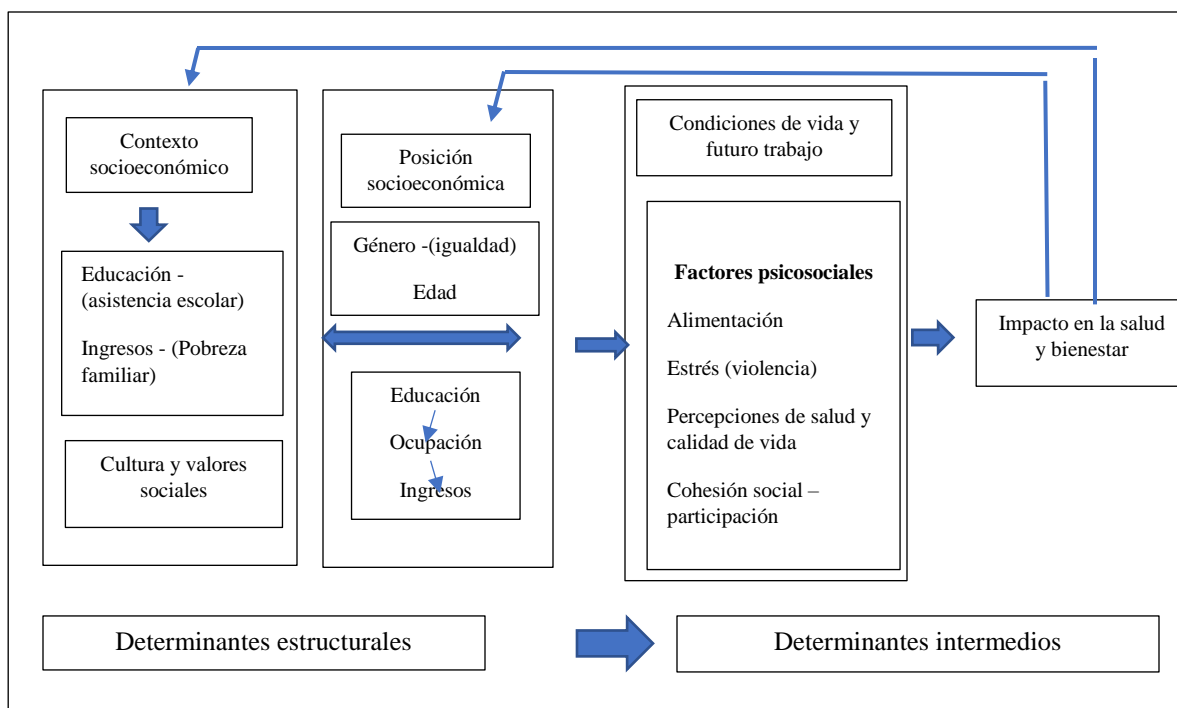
Contexto socioeconómico

Educación - (asistencia escolar)

Ingresos - (Pobreza familiar)

Cultura y valores sociales

Posición socioeconómica

Género -(igualdad)

Edad

Educación

Ocupación

Ingresos

Condiciones de vida y futuro trabajo

**Factores psicosociales**

Alimentación

Estrés (violencia)

Percepciones de salud y calidad de vida

Cohesión social – participación

Impacto en la salud y bienestar

Determinantes estructurales

Determinantes intermedios